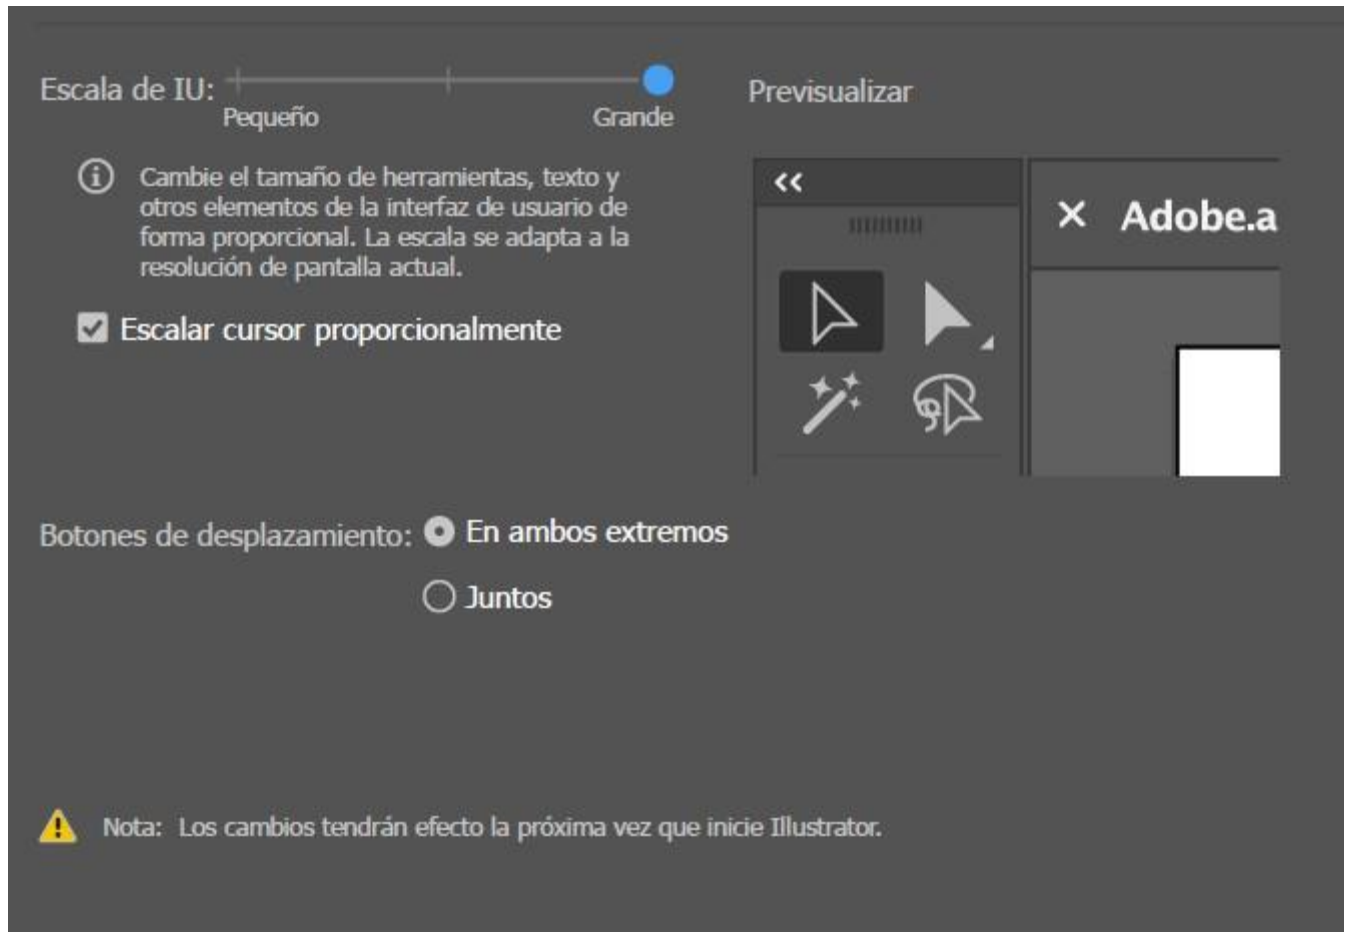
Escala de IU:
Pequeño
Grande

Previsualizar

Cambie el tamaño de herramientas, texto y otros elementos de la interfaz de usuario de forma proporcional. La escala se adapta a la resolución de pantalla actual.

Escalar cursor proporcionalmente

<<

× Adobe.a

Botones de desplazamiento: En ambos extremos

Juntos

Nota: Los cambios tendrán efecto la próxima vez que inicie Illustrator.